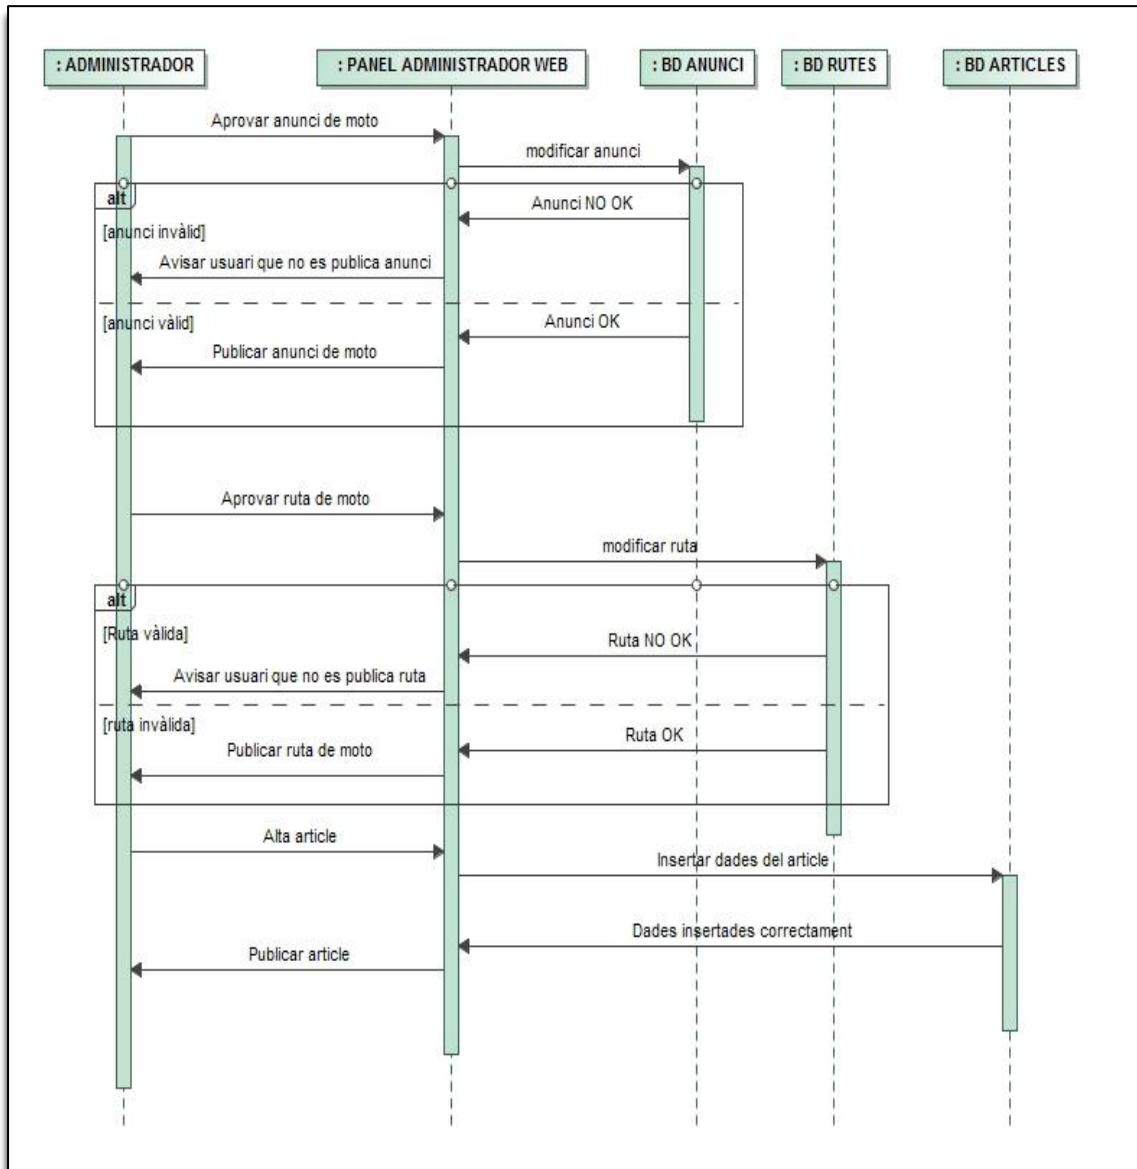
: ADMINISTRADOR

: PANEL ADMINISTRADOR WEB

: BD ANUNCI

: BD RUTES

: BD ARTICLES

Aprovar anunci de moto

modificar anunci

alt

Anunci NO OK

[anunci invàlid]

Avisar usuari que no es publica anunci

[anunci vàlid]

Anunci OK

Publicar anunci de moto

Aprovar ruta de moto

modificar ruta

alt

[Ruta vàlida]

Ruta NO OK

Avisar usuari que no es publica ruta

[ruta invàlida]

Ruta OK

Publicar ruta de moto

Alta article

Insertar dades del article

Dades insertades correctament

Publicar article